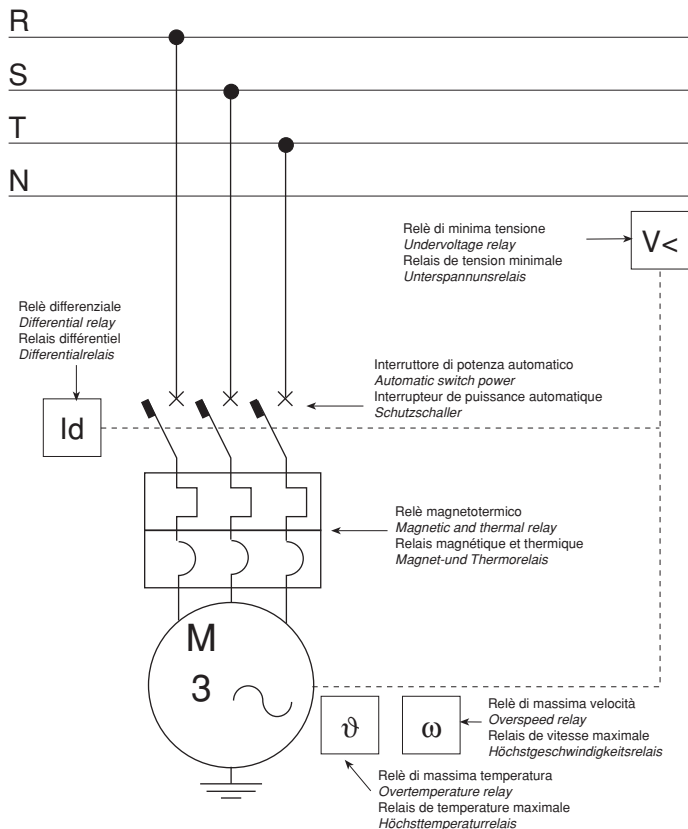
R

S

T

N

Relè di minima tensione
*Undervoltage relay*
Relais de tension minimale
*Unterspannunsrelais*

V<

Relè differenziale
*Differential relay*
Relais différentiel
*Differentialrelais*

Interruttore di potenza automatico
*Automatic switch power*
Interrupteur de puissance automatique
*Schutzschaller*

Id

Relè magnetotermico
*Magnetic and thermal relay*
Relais magnétique et thermique
*Magnet-und Thermorelais*

M

3 ~

$\vartheta$

$\omega$

Relè di massima velocità
*Overspeed relay*
Relais de vitesse maximale
*Höchstgeschwindigkeitsrelais*

Relè di massima temperatura
*Overtemperature relay*
Relais de temperature maximale
*Höchsttemperaturrelais*